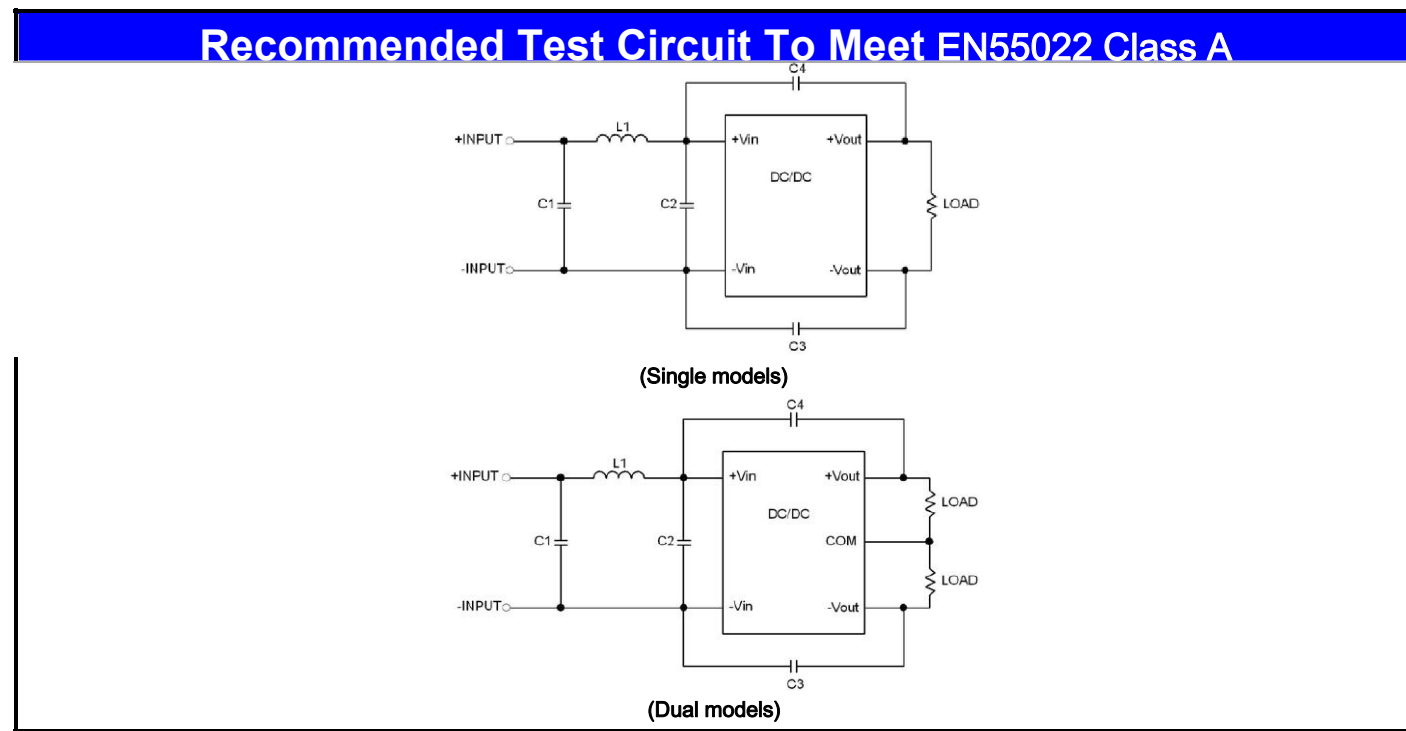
Recommended Test Circuit To Meet EN55022 Class A

C4
+INPUT
L1
+Vin
+Vout
DC/DC
C1
C2
LOAD
-INPUT
-Vin
-Vout
C3

(Single models)

C4
+INPUT
L1
+Vin
+Vout
LOAD
DC/DC
C1
C2
COM
LOAD
-INPUT
-Vin
-Vout
C3

(Dual models)